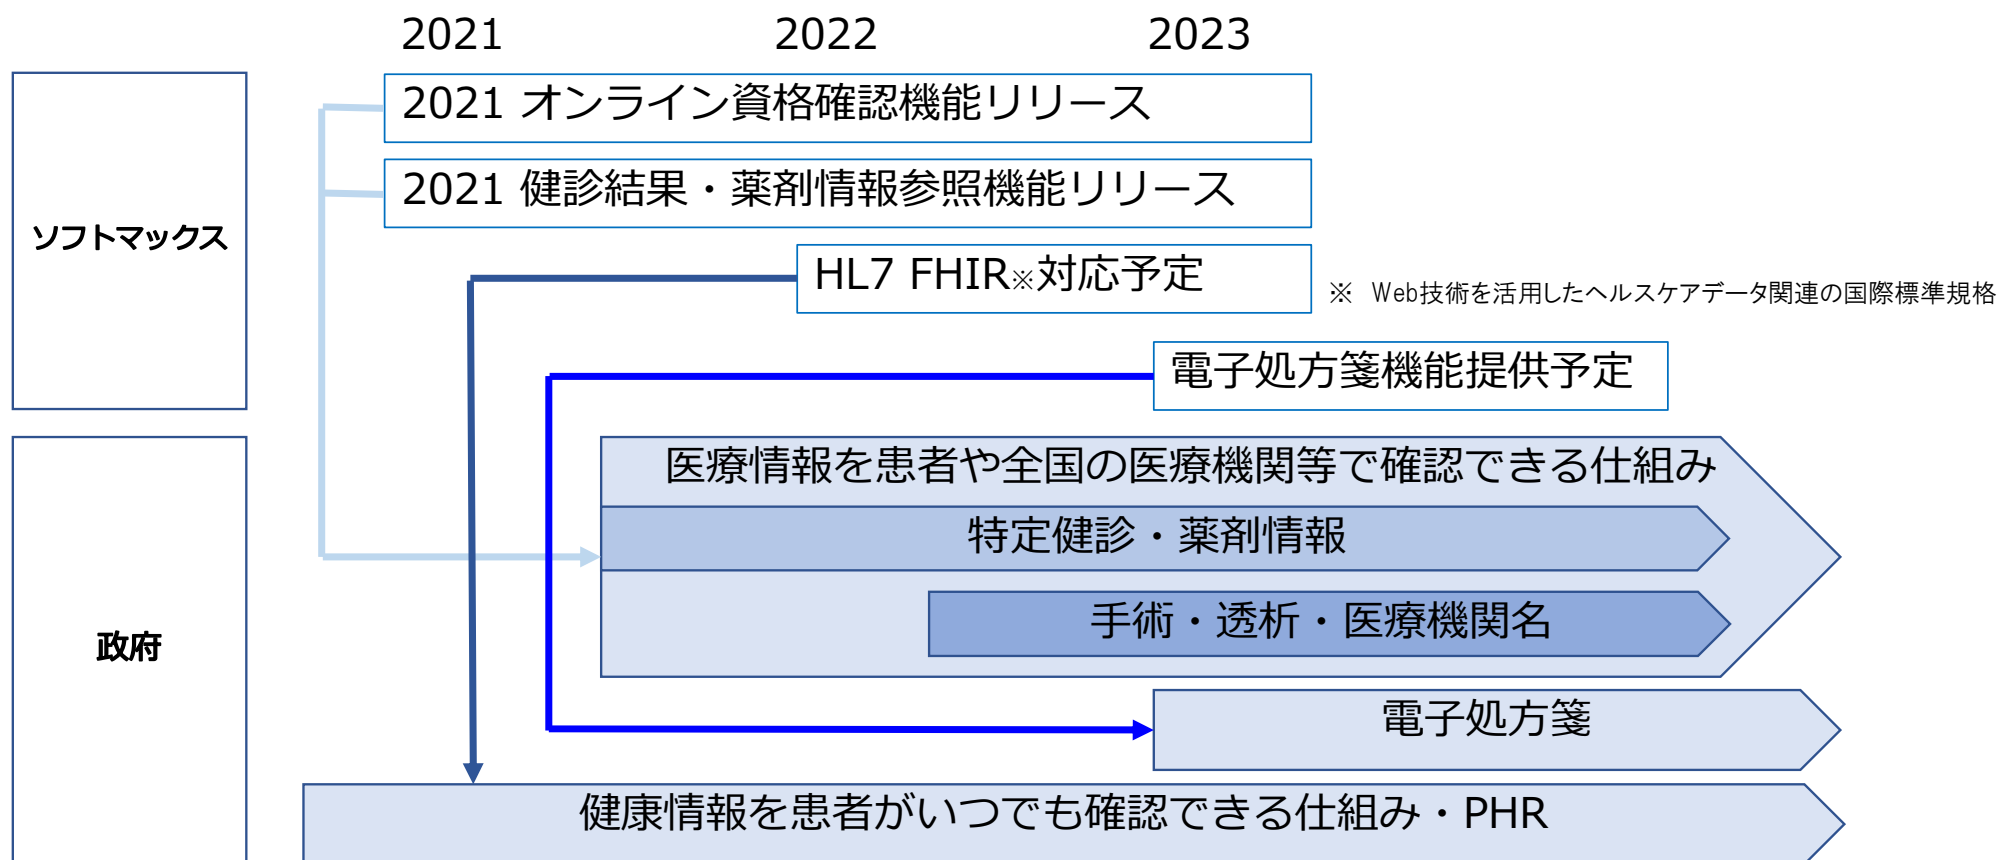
2021 2022 2023

ソフトマックス

2021 オンライン資格確認機能リリース

2021 健診結果・薬剤情報参照機能リリース

HL7 FHIR※対応予定

※ Web技術を活用したヘルスケアデータ関連の国際標準規格

電子処方箋機能提供予定

政府

医療情報を患者や全国の医療機関等で確認できる仕組み

特定健診・薬剤情報

手術・透析・医療機関名

電子処方箋

健康情報を患者がいつでも確認できる仕組み・PHR